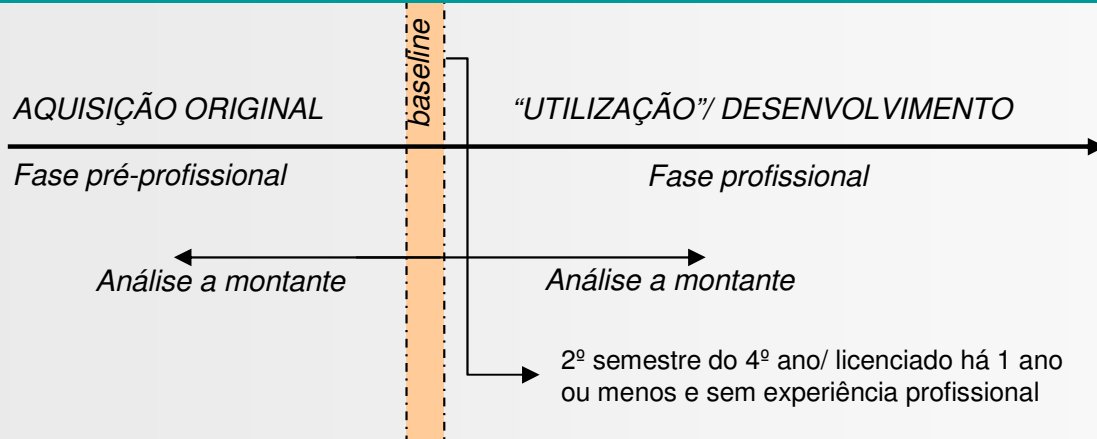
AQUISIÇÃO ORIGINAL

baseline

"UTILIZAÇÃO"/ DESENVOLVIMENTO

Fase pré-profissional

Fase profissional

Análise a montante

Análise a montante

2º semestre do 4º ano/ licenciado há 1 ano ou menos e sem experiência profissional